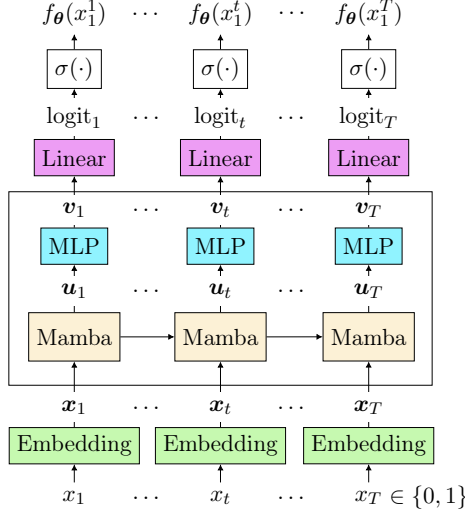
$f_{\boldsymbol{\theta}}(x_1^1)$ $\cdots$ $f_{\boldsymbol{\theta}}(x_1^t)$ $\cdots$ $f_{\boldsymbol{\theta}}(x_1^T)$

$\sigma(\cdot)$ $\sigma(\cdot)$ $\sigma(\cdot)$

$\text{logit}_1$ $\cdots$ $\text{logit}_t$ $\cdots$ $\text{logit}_T$

Linear Linear Linear

$\boldsymbol{v}_1$ $\cdots$ $\boldsymbol{v}_t$ $\cdots$ $\boldsymbol{v}_T$

MLP MLP MLP

$\boldsymbol{u}_1$ $\cdots$ $\boldsymbol{u}_t$ $\cdots$ $\boldsymbol{u}_T$

Mamba Mamba Mamba

$\boldsymbol{x}_1$ $\cdots$ $\boldsymbol{x}_t$ $\cdots$ $\boldsymbol{x}_T$

Embedding Embedding Embedding

$x_1$ $\cdots$ $x_t$ $\cdots$ $x_T \in \{0,1\}$